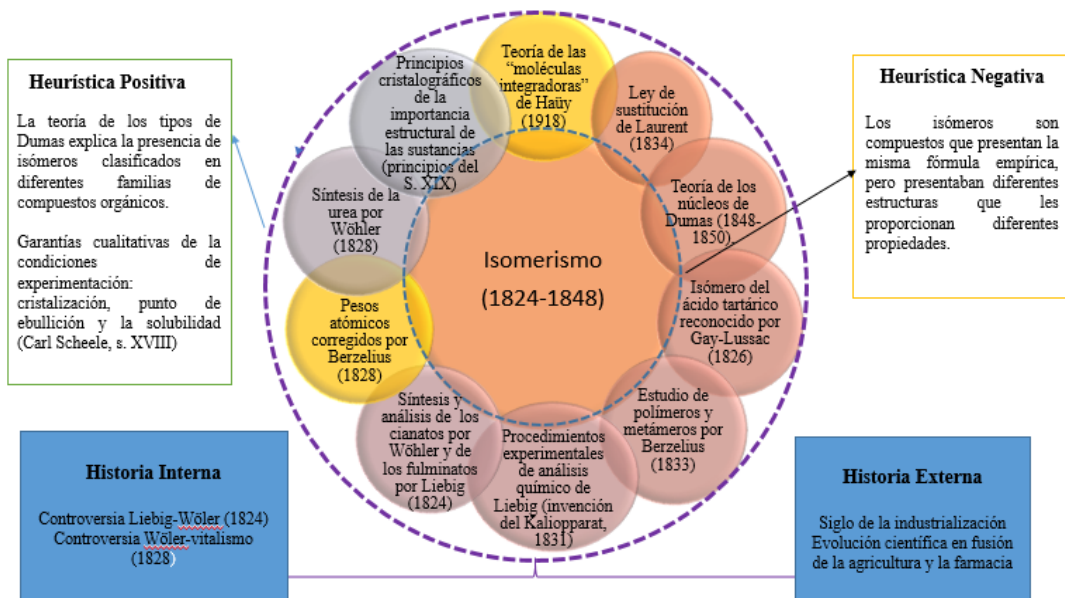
Heurística Positiva

La teoría de los tipos de Dumas explica la presencia de isómeros clasificados en diferentes familias de compuestos orgánicos.

Garantías cualitativas de la condiciones de experimentación: cristalización, punto de ebullición y la solubilidad (Carl Scheele, s. XVIII)

Principios cristalográficos de la importancia estructural de las sustancias (principios del S. XIX)

Teoría de las "moléculas integradoras" de Haüy (1918)

Ley de sustitución de Laurent (1834)

Teoría de los núcleos de Dumas (1848-1850)

Isómero del ácido tartárico reconocido por Gay-Lussac (1826)

Estudio de polímeros y metámeros por Berzelius (1833)

Procedimientos experimentales de análisis químico de Liebig (invención del Kaliopparat, 1831)

Síntesis y análisis de los cianatos por Wöhler y de los fulminatos por Liebig (1824)

Pesos atómicos corregidos por Berzelius (1828)

Síntesis de la urea por Wöhler (1828)

Isomerismo (1824-1848)

Heurística Negativa

Los isómeros son compuestos que presentan la misma fórmula empírica, pero presentaban diferentes estructuras que les proporcionan diferentes propiedades.

Historia Interna

Controversia Liebig-Wöler (1824)
Controversia Wöler-vitalismo (1828)

Historia Externa

Siglo de la industrialización
Evolución científica en fusión de la agricultura y la farmacia